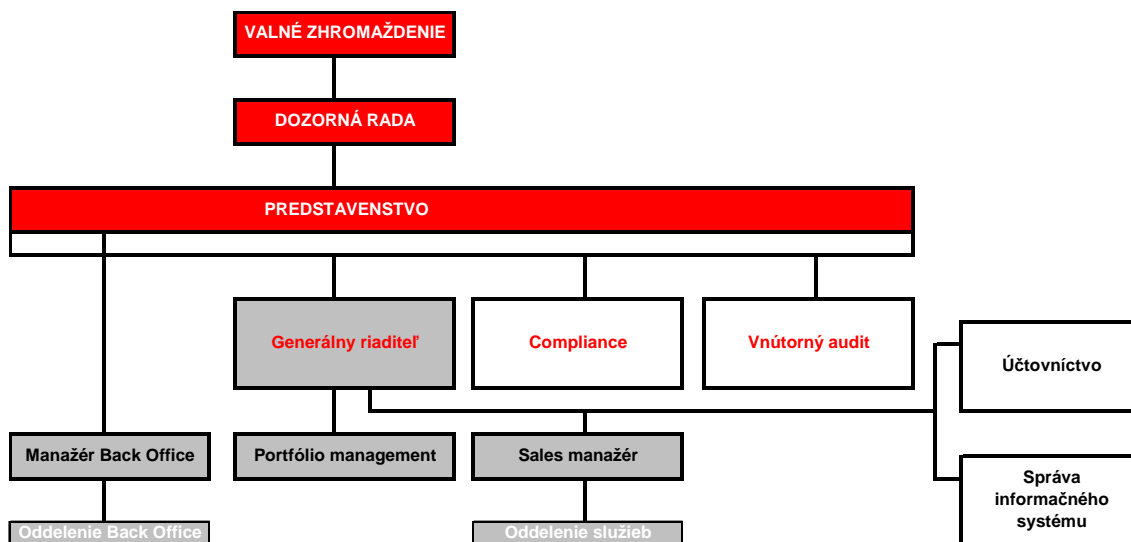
VALNÉ ZHROMAŽDENIE

DOZORNÁ RADA

PREDSTAVENSTVO

Generálny riaditeľ

Compliance

Vnútorný audit

Účtovníctvo

Manažér Back Office

Portfólio management

Sales manažér

Správa informačného systému

Oddelenie Back Office

Oddelenie služieb